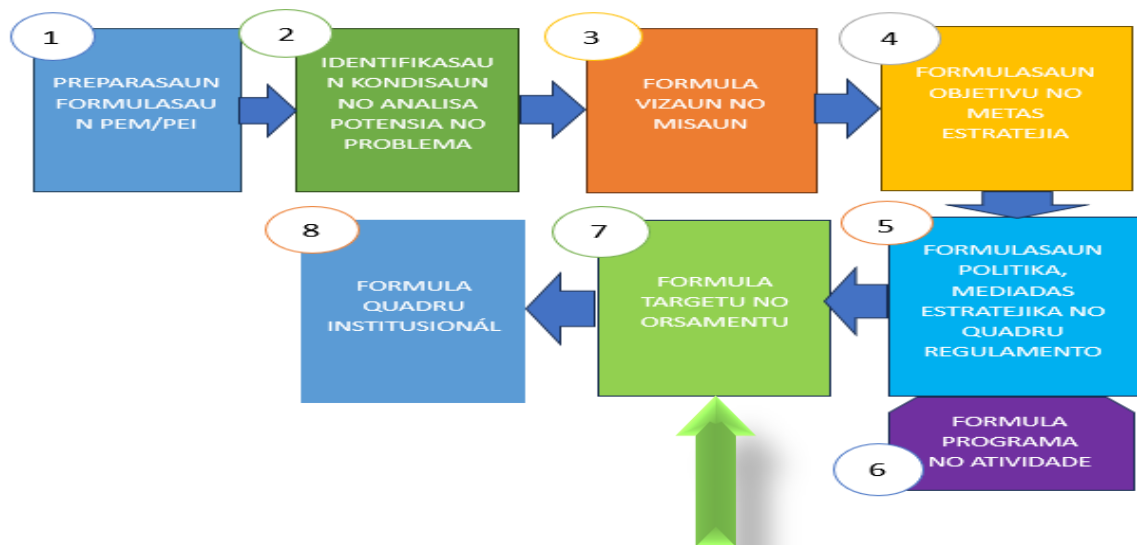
1

PREPARASAUN FORMULASAUN PEM/PEI

2

IDENTIFIKASAUN KONDISAUN NO ANALISA POTENSIA NO PROBLEMA

3

FORMULA VIZAUN NO MISAUN

4

FORMULASAUN OBJETIVU NO METAS ESTRATEJIA

5

FORMULASAUN POLITIKA, MEDIADAS ESTRATEJIKA NO QUADRU REGULAMENTO

6

FORMULA PROGRAMA NO ATIVIDADE

7

FORMULA TARGETU NO ORSAMENTU

8

FORMULA QUADRU INSTITUSIONÁL